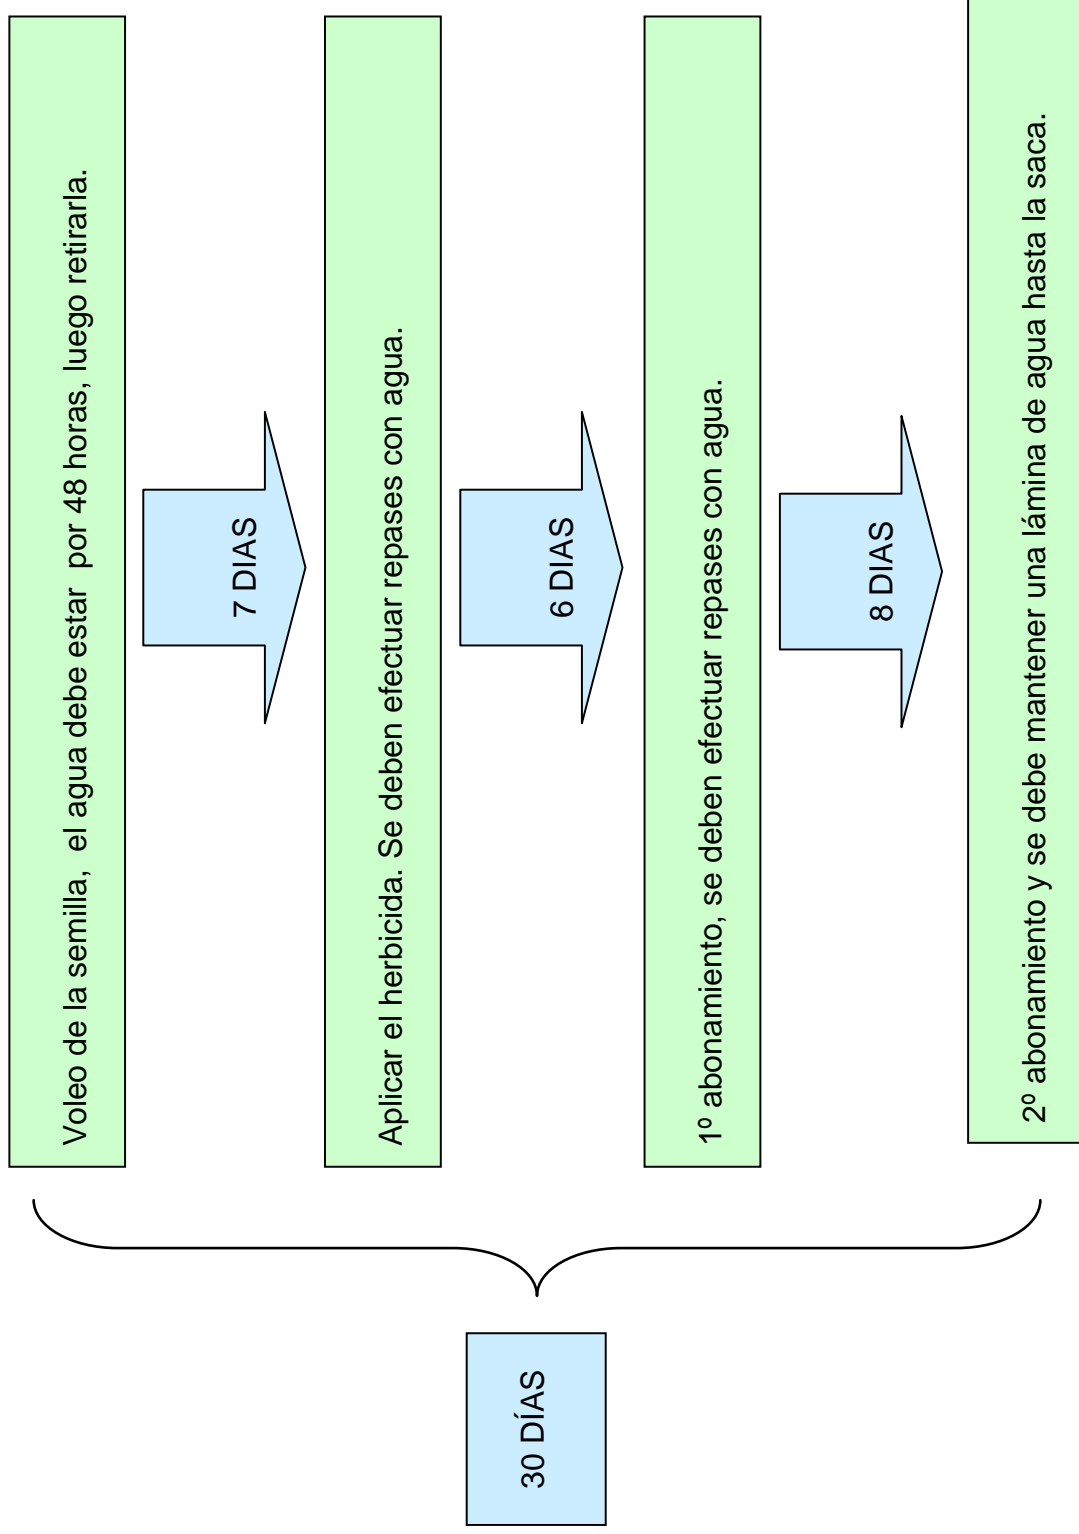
Voleo de la semilla, el agua debe estar por 48 horas, luego retirarla.

7 DIAS

Aplicar el herbicida. Se deben efectuar repases con agua.

6 DIAS

1º abonamiento, se deben efectuar repases con agua.

8 DIAS

2º abonamiento y se debe mantener una lámina de agua hasta la saca.

30 DÍAS